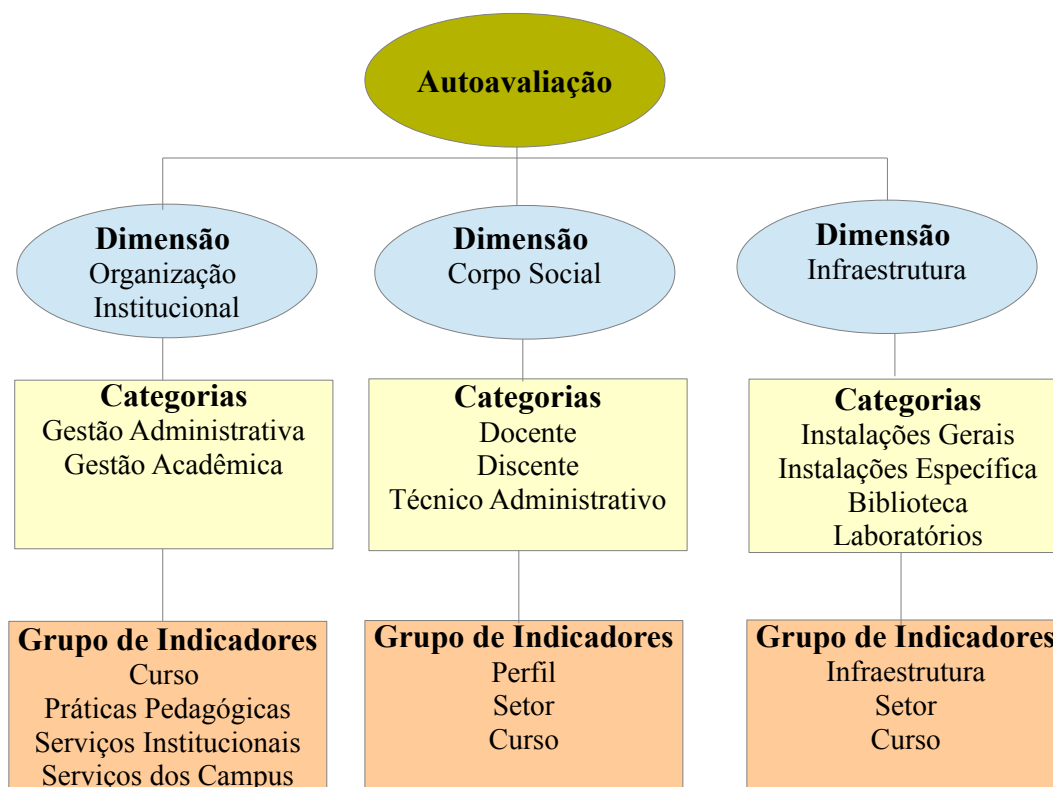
Autoavaliação

Dimensão
Organização
Institucional

Dimensão
Corpo Social

Dimensão
Infraestrutura

Categorias
Gestão Administrativa
Gestão Acadêmica

Categorias
Docente
Discente
Técnico Administrativo

Categorias
Instalações Gerais
Instalações Específica
Biblioteca
Laboratórios

Grupo de Indicadores
Curso
Práticas Pedagógicas
Serviços Institucionais
Serviços dos Campus

Grupo de Indicadores
Perfil
Setor
Curso

Grupo de Indicadores
Infraestrutura
Setor
Curso